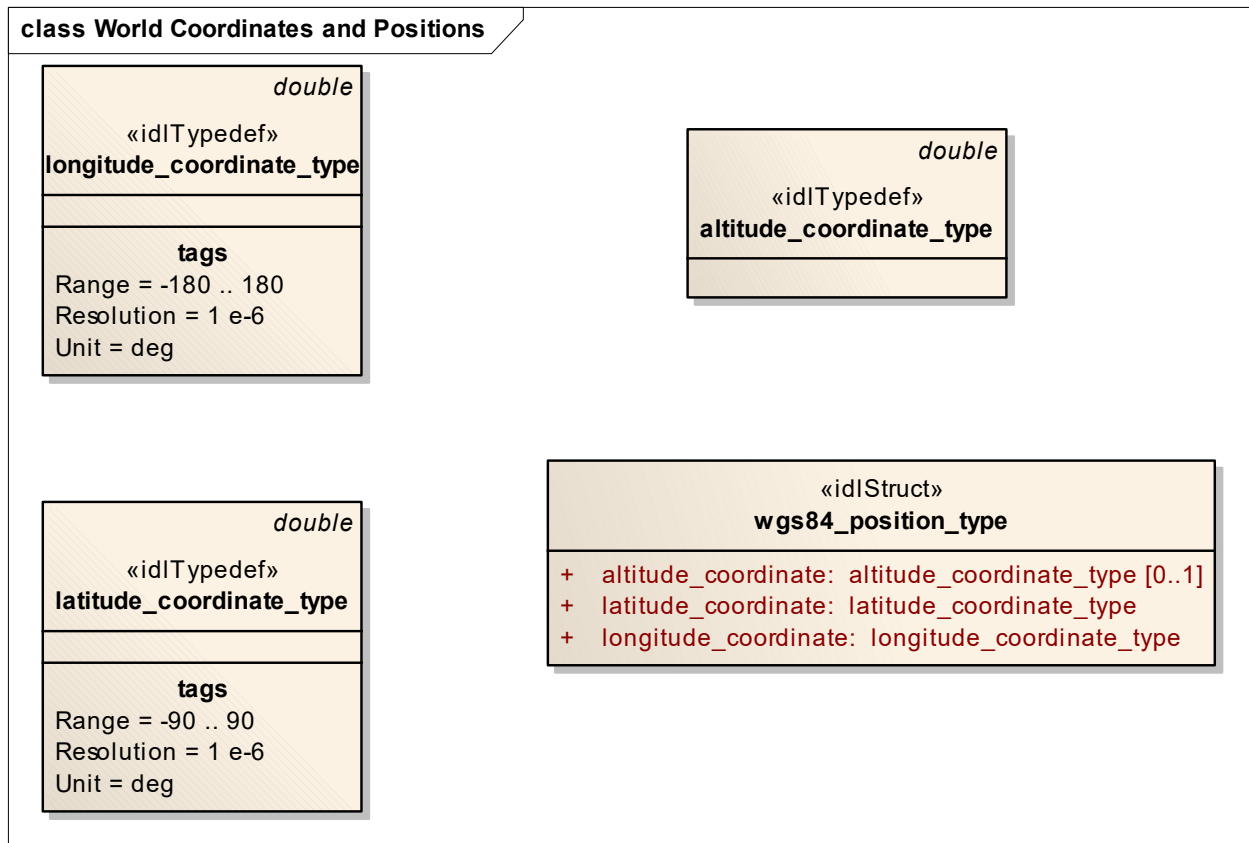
class World Coordinates and Positions

double

«idlTypedef»
longitude_coordinate_type

tags
Range = -180 .. 180
Resolution = 1 e-6
Unit = deg

double

«idlTypedef»
altitude_coordinate_type

double

«idlTypedef»
latitude_coordinate_type

tags
Range = -90 .. 90
Resolution = 1 e-6
Unit = deg

«idlStruct»
wgs84_position_type

+ altitude_coordinate: altitude_coordinate_type [0..1]
+ latitude_coordinate: latitude_coordinate_type
+ longitude_coordinate: longitude_coordinate_type